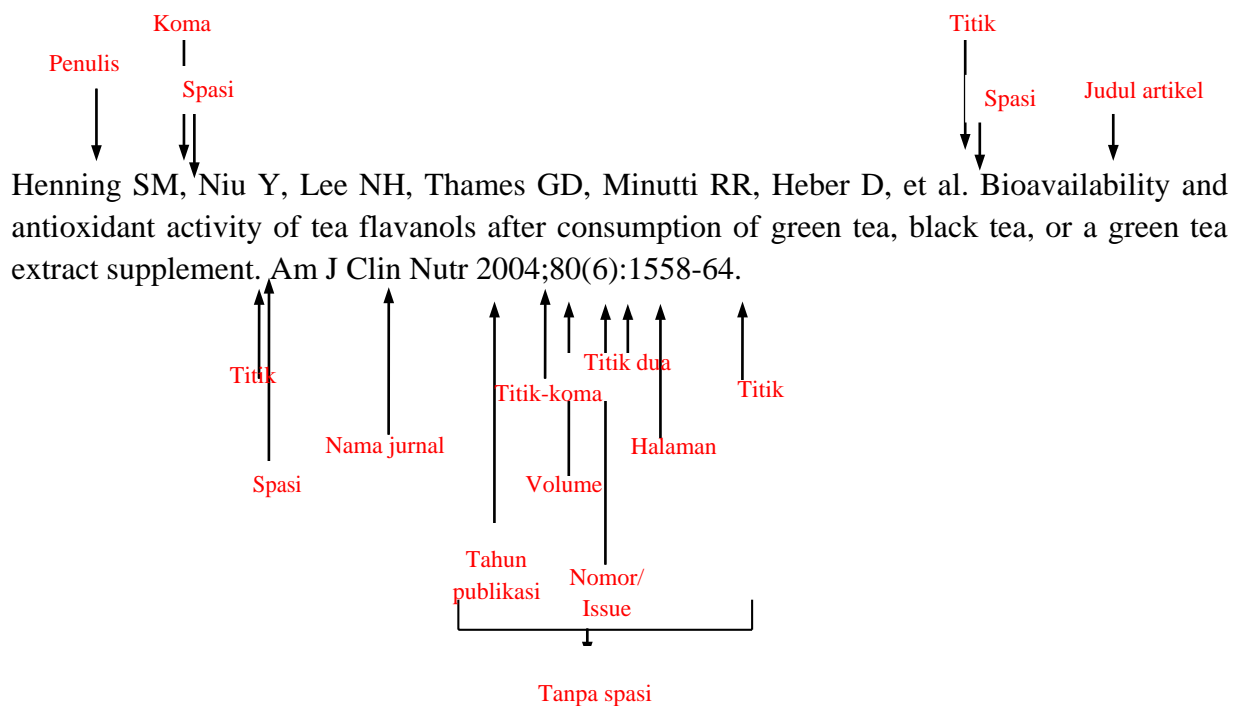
Koma

Penulis

Spasi

Titik

Spasi

Judul artikel

Henning SM, Niu Y, Lee NH, Thames GD, Minutti RR, Heber D, et al. Bioavailability and antioxidant activity of tea flavanols after consumption of green tea, black tea, or a green tea extract supplement. Am J Clin Nutr 2004;80(6):1558-64.

Titik

Titik dua

Titik-koma

Titik

Nama jurnal

Halaman

Spasi

Volume

Tahun publikasi

Nomor/ Issue

Tanpa spasi